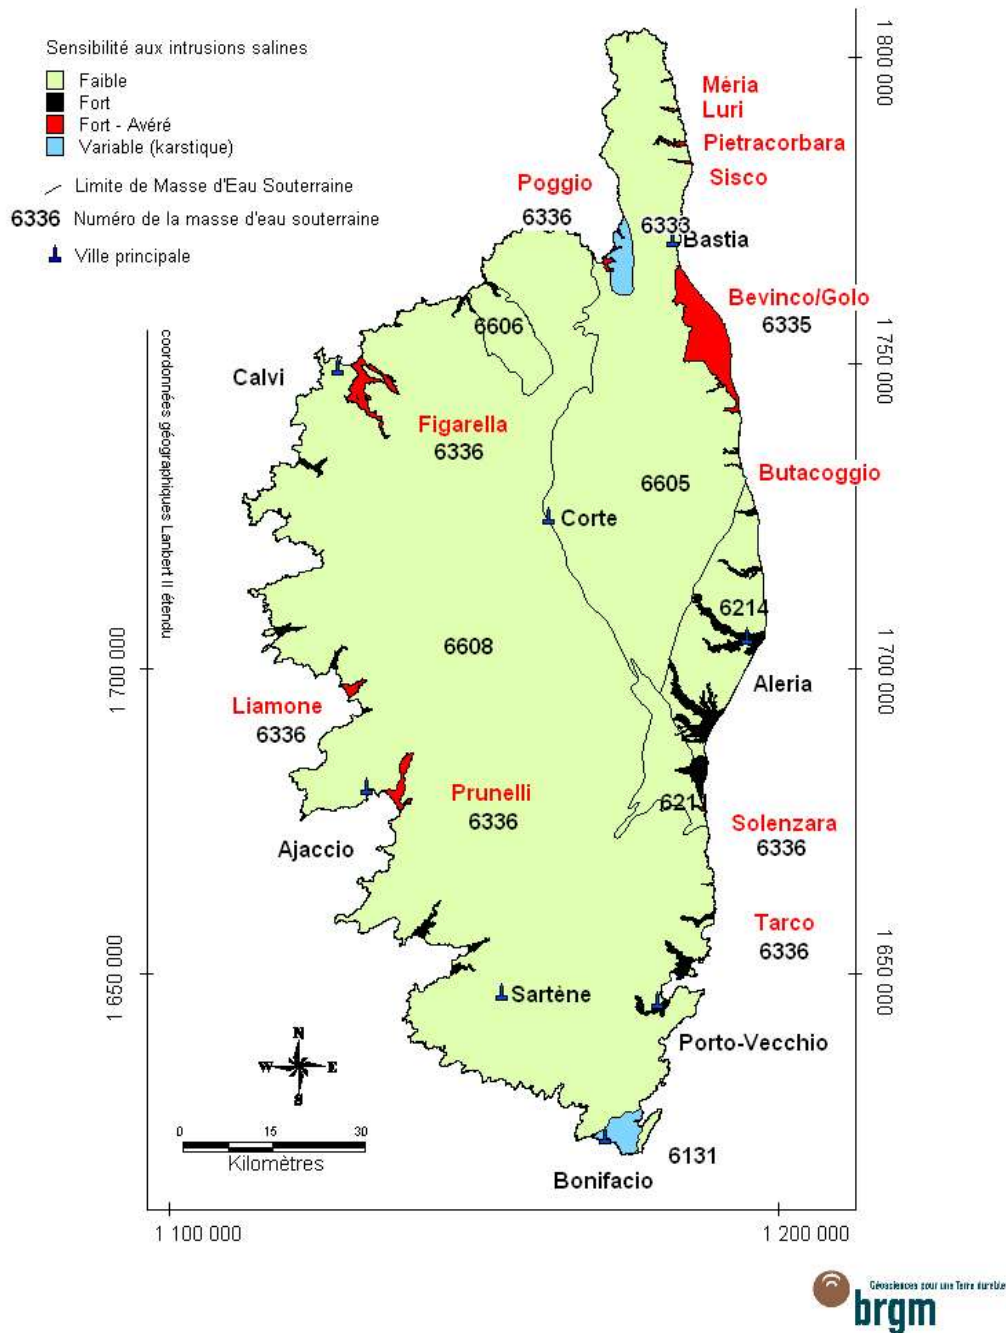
Sensibilité aux intrusions salines
Faible
Fort
Fort - Avéré
Variable (karstique)
Limite de Masse d'Eau Souterraine
6336 Numéro de la masse d'eau souterraine
Ville principale

Méria
Luri
Pietracorbara
Sisco
Poggio
6336
6333
Bastia
Bevinco/Golo
6335
6606
Calvi
Figarella
6336
6605
Butacoggio
Corte
6214
6608
Aleria
Liamone
6336
Prunelli
6336
6211
Solenzara
6336
Ajaccio
Tarco
6336
Sartène
Porto-Vecchio
6131
Bonifacio

coordonnées géographiques Lambert II étendu
1 800 000
1 750 000
1 700 000
1 650 000
1 700 000
1 650 000
1 100 000
1 200 000

N
W
E
S
0
15
30
Kilomètres

Géosciences pour une Terre durable
brgm